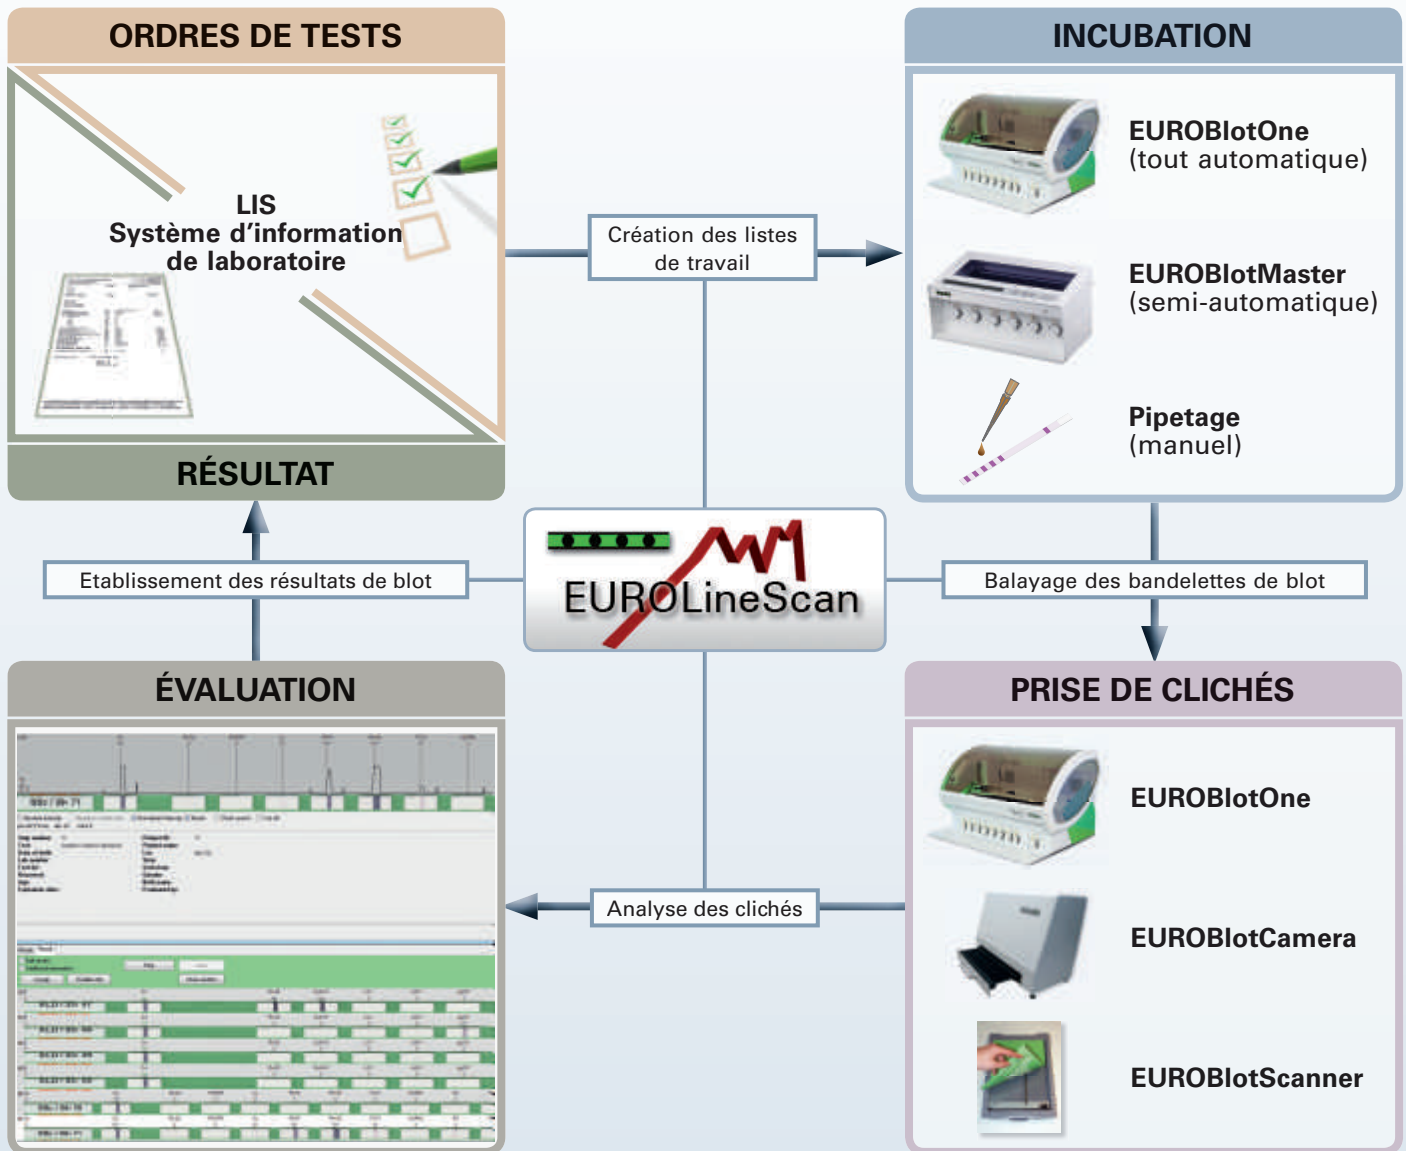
ORDRES DE TESTS

LIS
Système d'information de laboratoire

RÉSULTAT

INCUBATION

EUROBlotOne
(tout automatique)

EUROBlotMaster
(semi-automatique)

Pipetage
(manuel)

Création des listes de travail

Etablissement des résultats de blot

EUROLineScan

Balayage des bandelettes de blot

ÉVALUATION

PRISE DE CLICHÉS

EUROBlotOne

EUROBlotCamera

EUROBlotScanner

Analyse des clichés